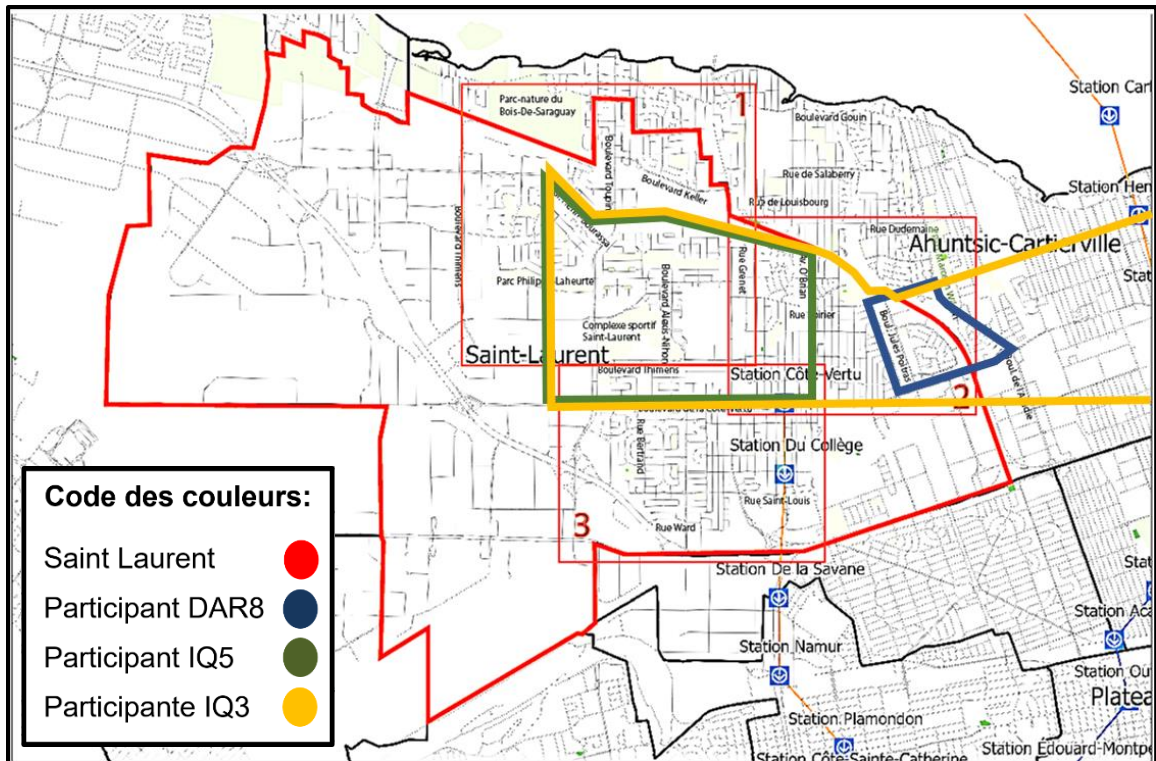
Parc-nature du Bois-De-Saraguay

1

Boulevard Gouin

Boulevard Toupin

Boulevard Keller

Rue de Salaberry

Rue de Louisbourg

Station Cart

Station Hen

Boulevard Thimens

Rue Dudemaine

Ahuntsic-Cartierville

Rue Grenet

Parc Philippe-Laheurte

Boulevard Alexis-Nihon

Complexe sportif Saint-Laurent

Rue Poirier

Boul. Jules-Poitras

Saint-Laurent

Boulevard Thimens

Station Côte-Vertu

2

Boulevard de la Côte-Vertu

Rue Bertrand

Station Du Collège

Rue Saint-Louis

Rue Ward

3

Station De la Savane

Station Namur

Station Plamondon

Station Côte-Sainte-Catherine

Station Édouard-Montpe

Station Aca

Station Out

Platea

Code des couleurs:

Saint Laurent

Participant DAR8

Participant IQ5

Participante IQ3